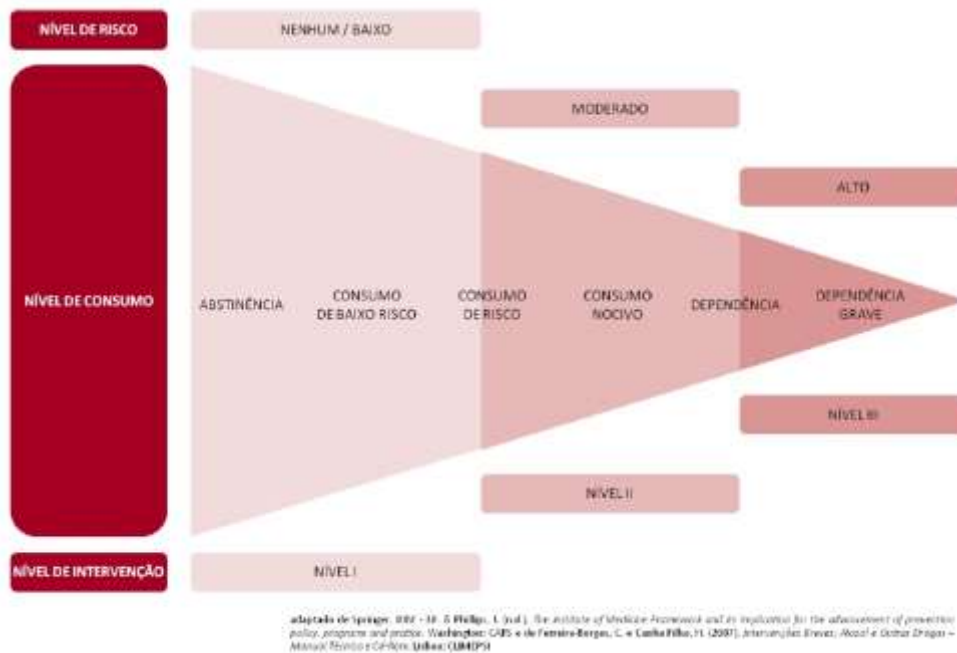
NÍVEL DE RISCO

NENHUM / BAIXO

MODERADO

ALTO

NÍVEL DE CONSUMO

ABSTINÊNCIA

CONSUMO DE BAIXO RISCO

CONSUMO DE RISCO

CONSUMO NOCIVO

DEPENDÊNCIA

DEPENDÊNCIA GRAVE

NÍVEL III

NÍVEL II

NÍVEL DE INTERVENÇÃO

NÍVEL I

adaptado de Springer, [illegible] & Phillips, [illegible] (ed.). The Institute of Medicine Framework and its implication for the advancement of prevention policy, programs and practice. Washington: CAES e de Ferreira-Borges, C. e Cunha Filho, H. (2007). Intervenções Breves: Álcool e Outras Drogas – Manual Técnico e Clínico. Lisboa: CLIMEPSI